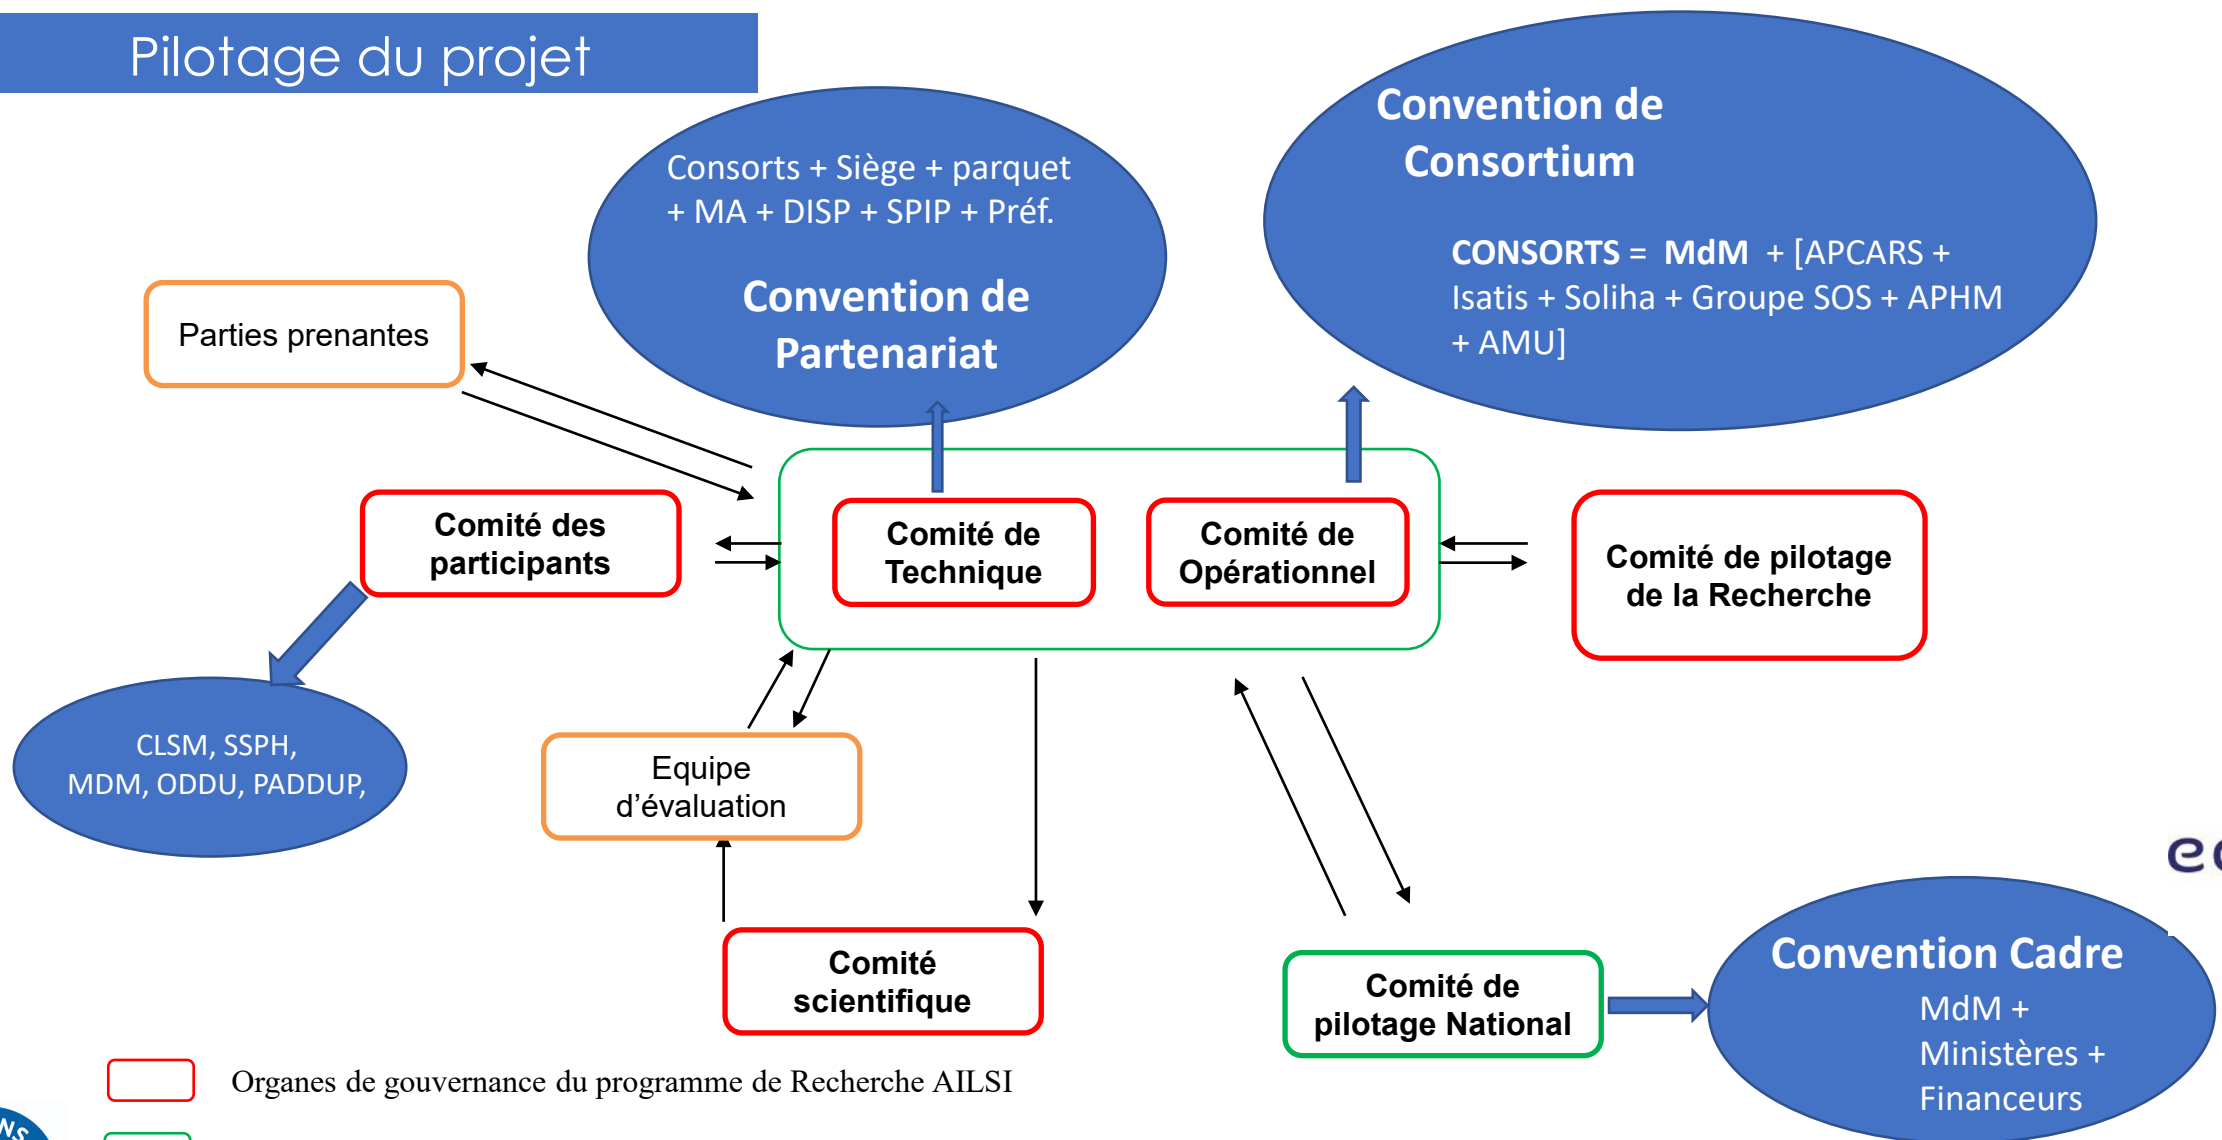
Pilotage du projet

Consorts + Siège + parquet + MA + DISP + SPIP + Préf.

Convention de Partenariat

Convention de Consortium

CONSORTS = MdM + [APCARS + Isatis + Soliha + Groupe SOS + APHM + AMU]

Parties prenantes

Comité des participants

Comité de Technique

Comité de Opérationnel

Comité de pilotage de la Recherche

CLSM, SSPH, MDM, ODDU, PADDUP,

Equipe d'évaluation

Comité scientifique

Comité de pilotage National

Convention Cadre
MdM + Ministères + Financeurs

Organes de gouvernance du programme de Recherche AILSI